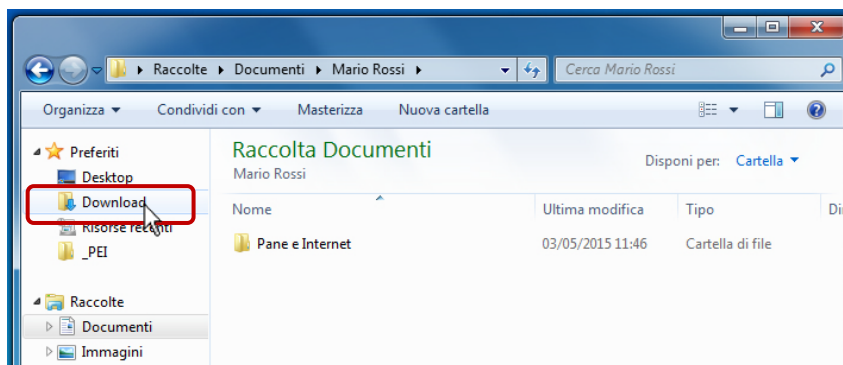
▸ Raccolte ▸ Documenti ▸ Mario Rossi ▸

Cerca Mario Rossi

Organizza ▾ Condividi con ▾ Masterizza Nuova cartella

Preferiti
Desktop
Download
Risorse recenti
_PEI

Raccolte
Documenti
Immagini

Raccolta Documenti
Mario Rossi

Disponi per: Cartella ▾

| Nome | Ultima modifica | Tipo | Di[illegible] |
|---|---|---|---|
| Pane e Internet | 03/05/2015 11:46 | Cartella di file | |